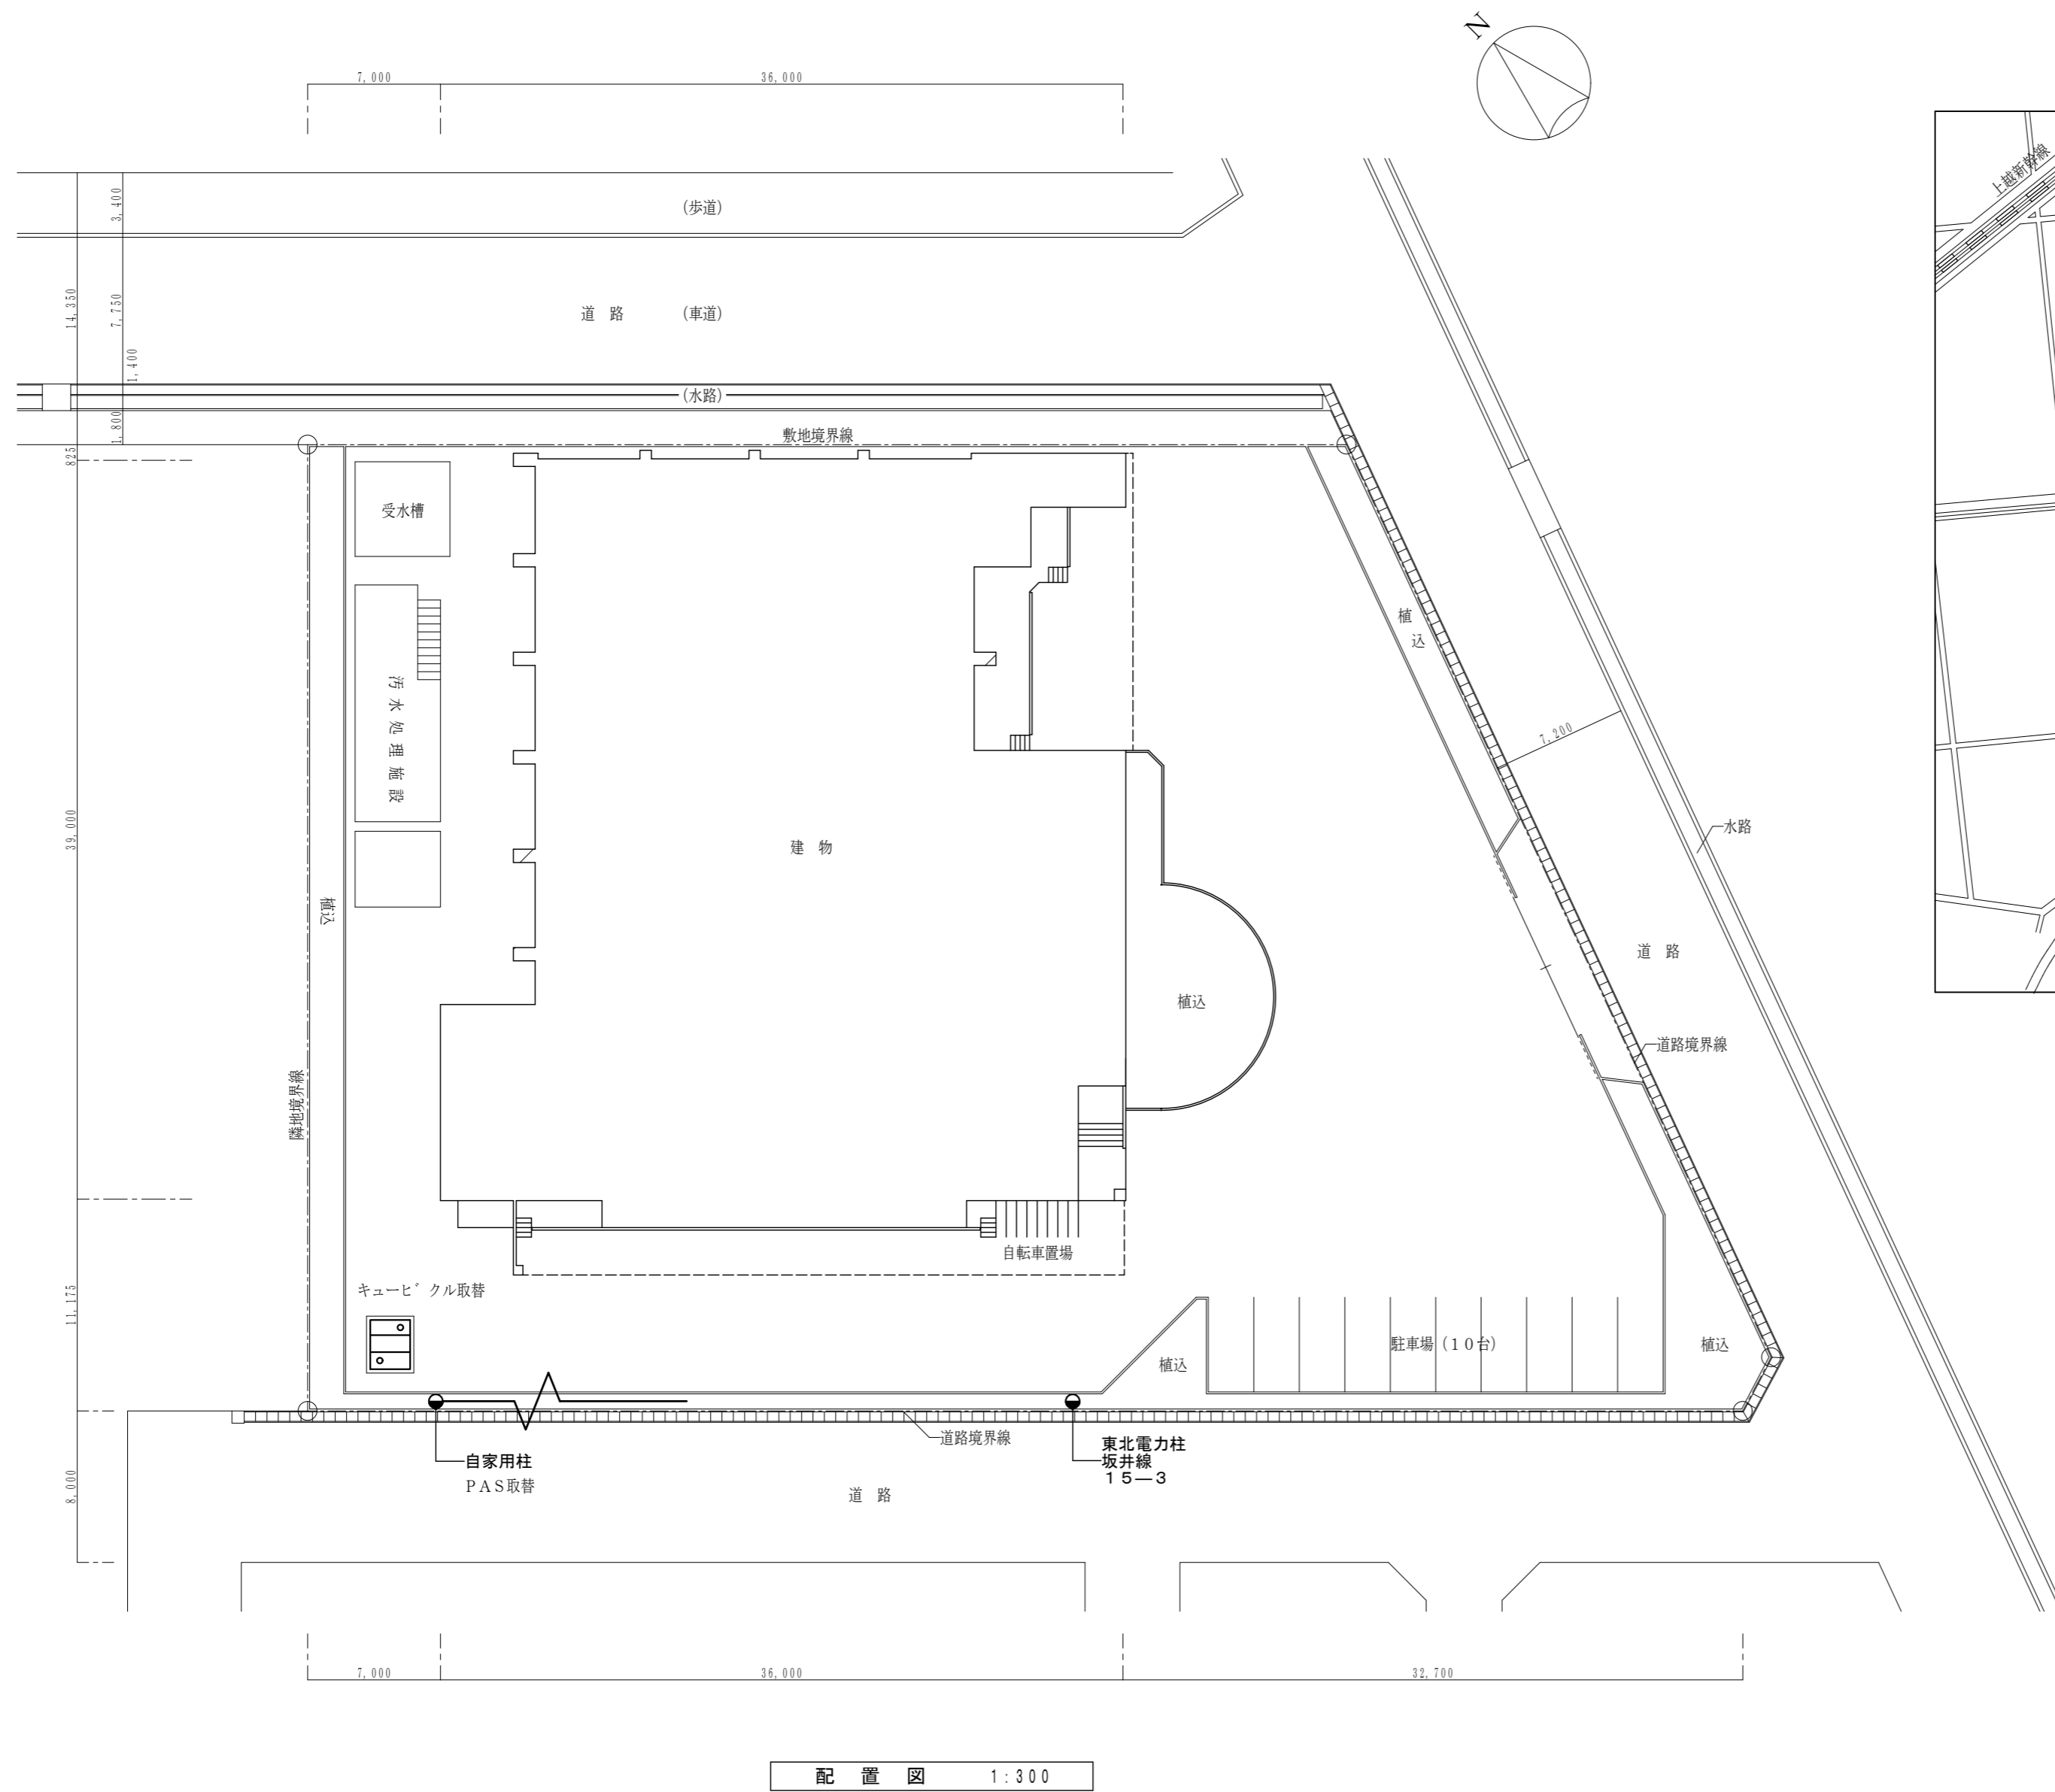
N

7,000 36,000

上越新幹線

(歩道)

14,350 3,400 7,750 1,400 1,800

道 路 (車道)

(水路)

敷地境界線

825

受水槽

汚水処理施設

39,000

植込

建 物

植込

7,200

水路

道 路

植込

道路境界線

隣地境界線

自転車置場

キュービクル取替

11,175

駐車場(10台)

植込

植込

道路境界線

自家用柱
PAS取替

東北電力柱
坂井線
15—3

8,000

道 路

7,000 36,000 32,700

配 置 図 1:300